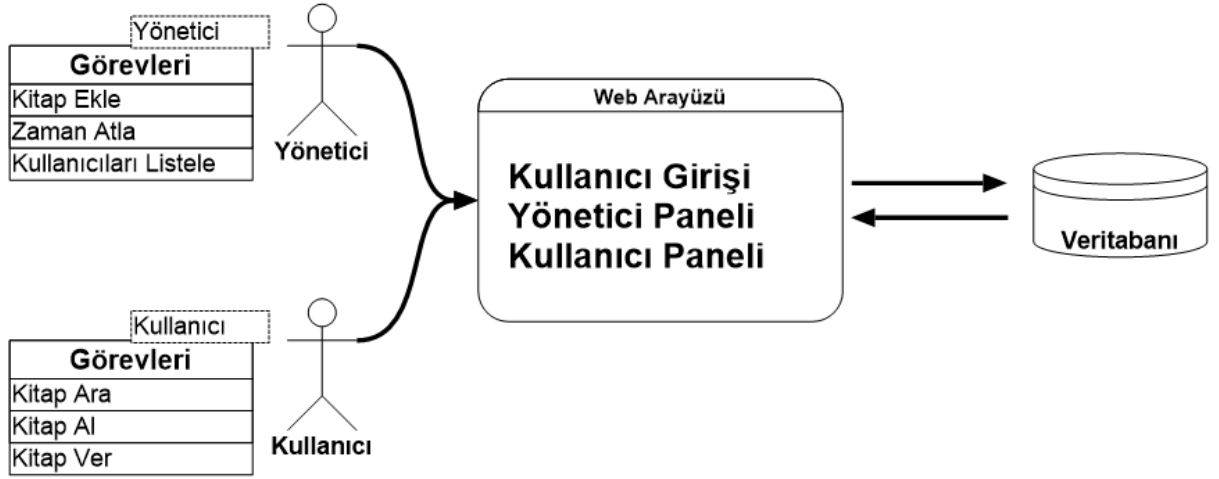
Yönetici

| Görevleri |
|---|
| Kitap Ekle |
| Zaman Atla |
| Kullanıcıları Listele |

Yönetici

Web Arayüzü

Kullanıcı Girişi
Yönetici Paneli
Kullanıcı Paneli

Veritabanı

Kullanıcı

| Görevleri |
|---|
| Kitap Ara |
| Kitap Al |
| Kitap Ver |

Kullanıcı